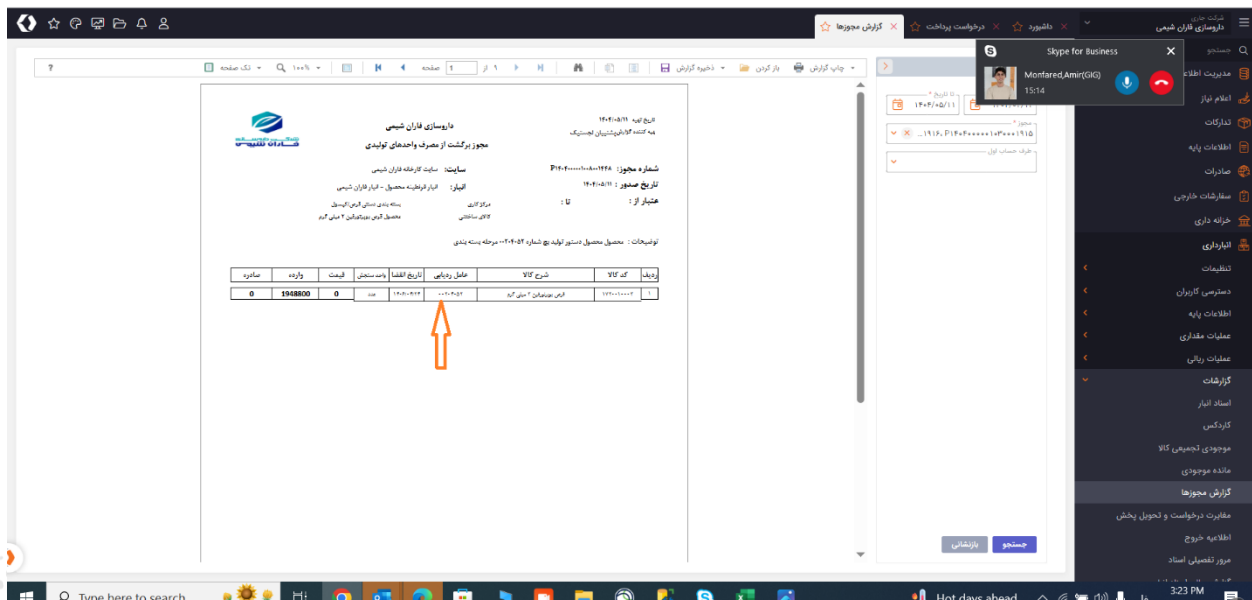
شرکت جاری
داروسازی فاران شیمی
گزارش مجوزها
درخواست پرداخت
داشبورد

Skype for Business
Monfared,Amir(GIG)
15:14

جستجو
مدیریت اطلاعات
اعلام نیاز
تدارکات
اطلاعات پایه
صادرات
سفارشات خارجی
خزانه داری
انبارداری
تنظیمات
دسترسی کاربران
اطلاعات پایه
عملیات مقداری
عملیات ریالی
گزارشات
اسناد انبار
کاردکس
موجودی تجمیعی کالا
مانده موجودی
گزارش مجوزها
مغایرت درخواست و تحویل پخش
اطلاعیه خروج
مرور تفصیلی اسناد

تا تاریخ
۱۴۰۴/۰۵/۱۱
مجوز
طرف حساب اول
جستجو
بازنشانی

چاپ گزارش
باز کردن
ذخیره گزارش
صفحه 1 از 1
۱۰۰%
تک صفحه
?

داروسازی فاران شیمی
مجوز برگشت از مصرف واحدهای تولیدی
تاریخ تهیه : ۱۴۰۴/۰۵/۱۱
تهیه کننده :
شماره مجوز: P۱۴۰۴۰۰۰۰۱۰۰۸۰۰۱۴۴۸
تاریخ صدور : ۱۴۰۴/۰۵/۱۱
اعتبار از :
تا :
سایت: سایت کارخانه فاران شیمی
انبار: انبار قرنطینه محصول - انبار فاران شیمی
مرکز کاری
کالای ساختنی
بسته بندی دستی قرص آیس‌پیل
محصول قرص بوپرنورفین ۲ میلی گرم
توضیحات : محصول محصول دستور تولید بچ شماره ۰۴-۰۲۰۵۲ مرحله بسته بندی

| ردیف | کد کالا | شرح کالا | عامل ردیابی | تاریخ انقضا | واحد سنجش | قیمت | وارده | صادره |
|---|---|---|---|---|---|---|---|---|
| ۱ | ۱۷۲۰۰۱۰۰۰۳ | قرص بوپرنورفین ۲ میلی گرم | ۰۴-۰۲۰۵۲ | ۱۴۰۷/۰۳/۲۴ | عدد | 0 | 1948800 | 0 |

Type here to search
Hot days ahead
3:23 PM